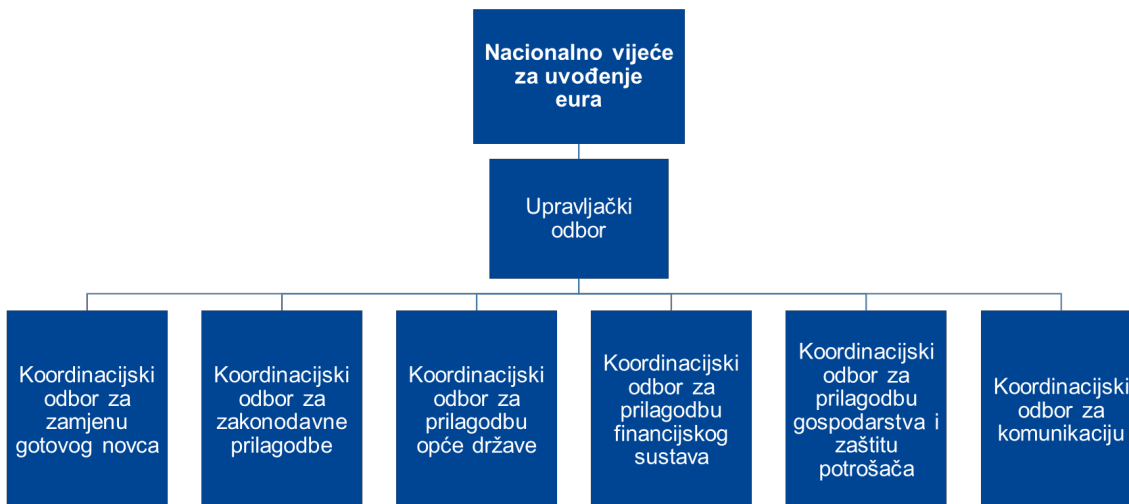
Nacionalno vijeće za uvođenje eura

Upravljački odbor

Koordinacijski odbor za zamjenu gotovog novca

Koordinacijski odbor za zakonodavne prilagodbe

Koordinacijski odbor za prilagodbu opće države

Koordinacijski odbor za prilagodbu financijskog sustava

Koordinacijski odbor za prilagodbu gospodarstva i zaštitu potrošača

Koordinacijski odbor za komunikaciju